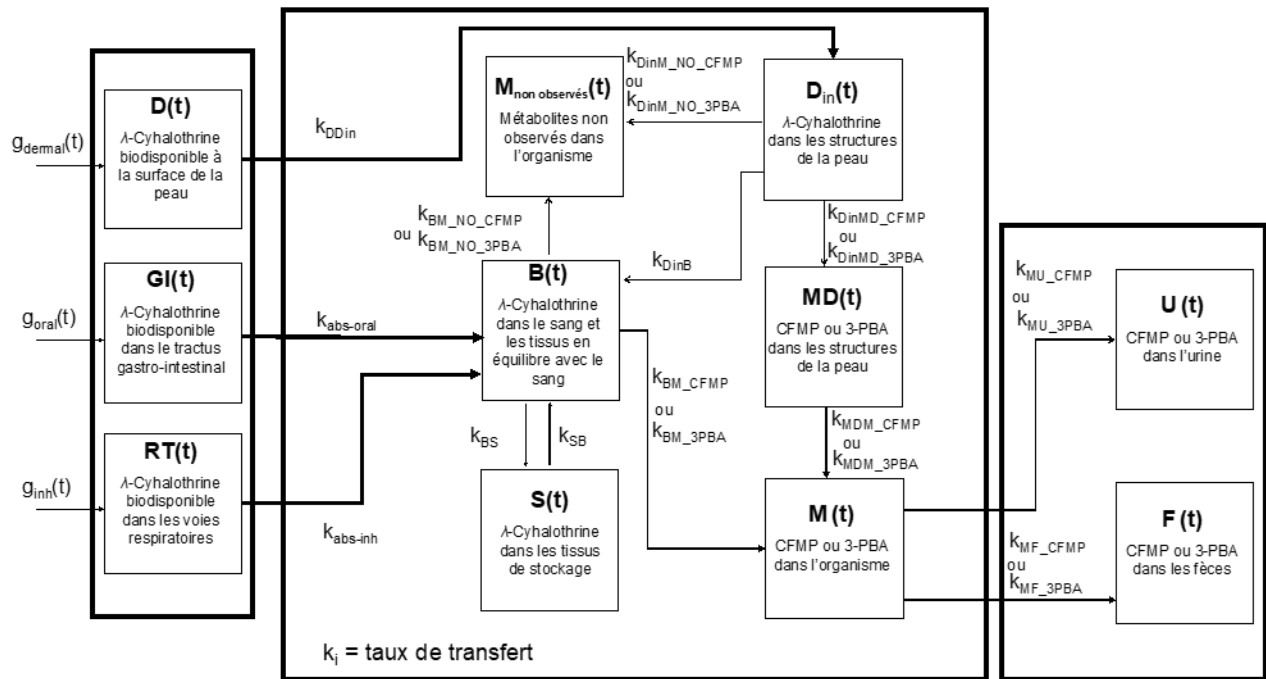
$g_{dermal}(t)$

**D(t)**
λ-Cyhalothrine biodisponible à la surface de la peau

$g_{oral}(t)$

**GI(t)**
λ-Cyhalothrine biodisponible dans le tractus gastro-intestinal

$g_{inh}(t)$

**RT(t)**
λ-Cyhalothrine biodisponible dans les voies respiratoires

$k_{DDin}$

$k_{abs\text{-}oral}$

$k_{abs\text{-}inh}$

**$M_{non\ observés}(t)$**
Métabolites non observés dans l'organisme

$k_{DinM\_NO\_CFMP}$ ou $k_{DinM\_NO\_3PBA}$

**$D_{in}(t)$**
λ-Cyhalothrine dans les structures de la peau

$k_{BM\_NO\_CFMP}$ ou $k_{BM\_NO\_3PBA}$

$k_{DinB}$

$k_{DinMD\_CFMP}$ ou $k_{DinMD\_3PBA}$

**B(t)**
λ-Cyhalothrine dans le sang et les tissus en équilibre avec le sang

**MD(t)**
CFMP ou 3-PBA dans les structures de la peau

$k_{BM\_CFMP}$ ou $k_{BM\_3PBA}$

$k_{BS}$

$k_{SB}$

$k_{MDM\_CFMP}$ ou $k_{MDM\_3PBA}$

**S(t)**
λ-Cyhalothrine dans les tissus de stockage

**M (t)**
CFMP ou 3-PBA dans l'organisme

$k_i$ = taux de transfert

$k_{MU\_CFMP}$ ou $k_{MU\_3PBA}$

**U (t)**
CFMP ou 3-PBA dans l'urine

$k_{MF\_CFMP}$ ou $k_{MF\_3PBA}$

**F (t)**
CFMP ou 3-PBA dans les fèces